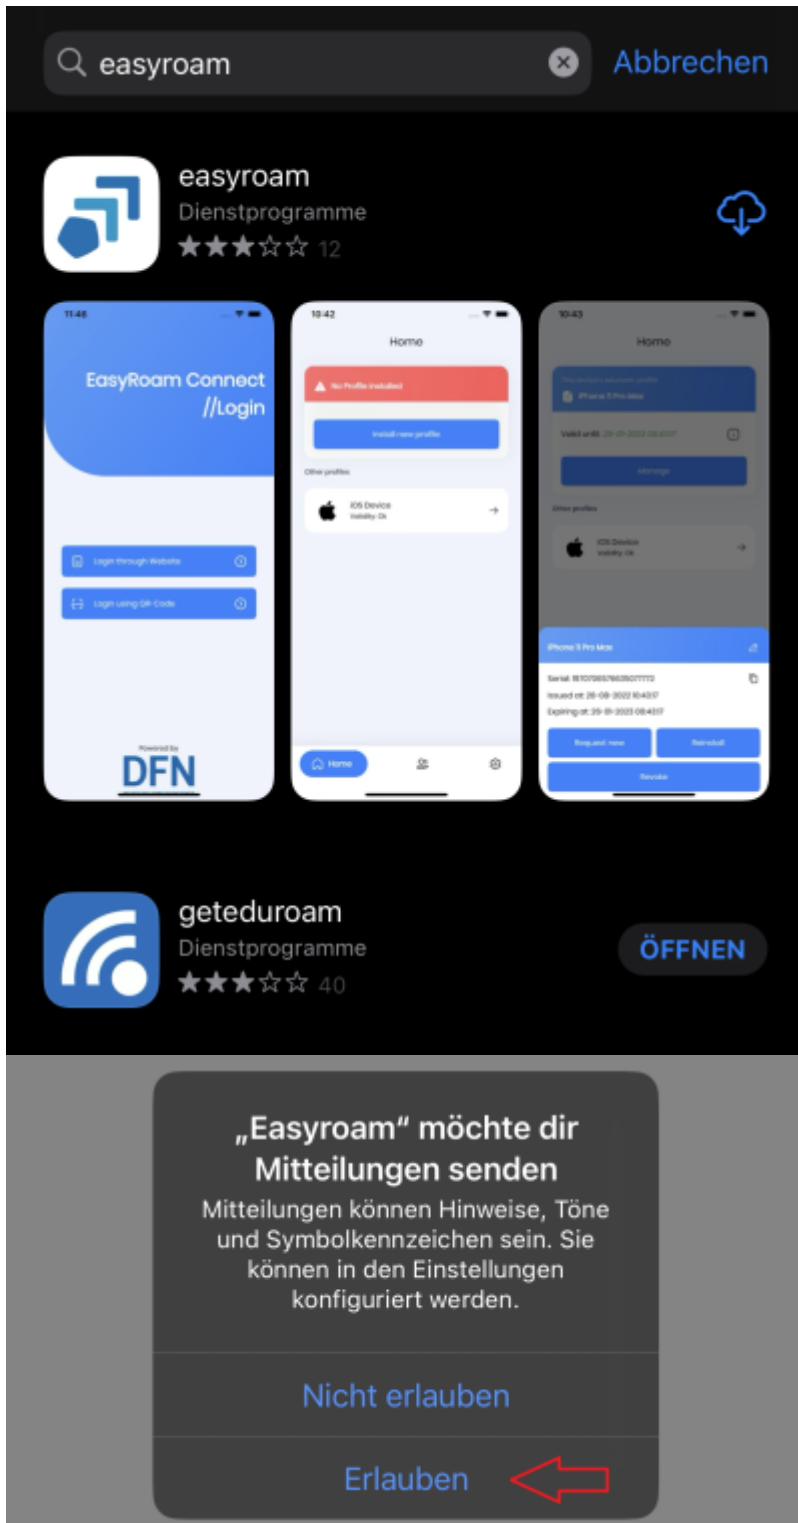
easyroam Abbrechen

easyroam
Dienstprogramme
12

11:46
EasyRoam Connect
//Login
Login through Website
Login using QR Code
Powered by
DFN

10:42
Home
No Profile installed
Install new profile
Other profiles
iOS Device
Validity: Ok
Home

10:43
Home
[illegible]
iPhone 11 Pro Max
Valid until: 26-01-2023 08:40:17
Manage
Other profiles
iOS Device
Validity: Ok
iPhone 11 Pro Max
Serial: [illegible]
Issued at: 26-08-2022 10:40:17
Expiring at: 26-01-2023 08:40:17
Request new
Reinstall
Revoke

geteduroam
Dienstprogramme
40
ÖFFNEN

„Easyroam“ möchte dir Mitteilungen senden
Mitteilungen können Hinweise, Töne und Symbolkennzeichen sein. Sie können in den Einstellungen konfiguriert werden.

Nicht erlauben

Erlauben